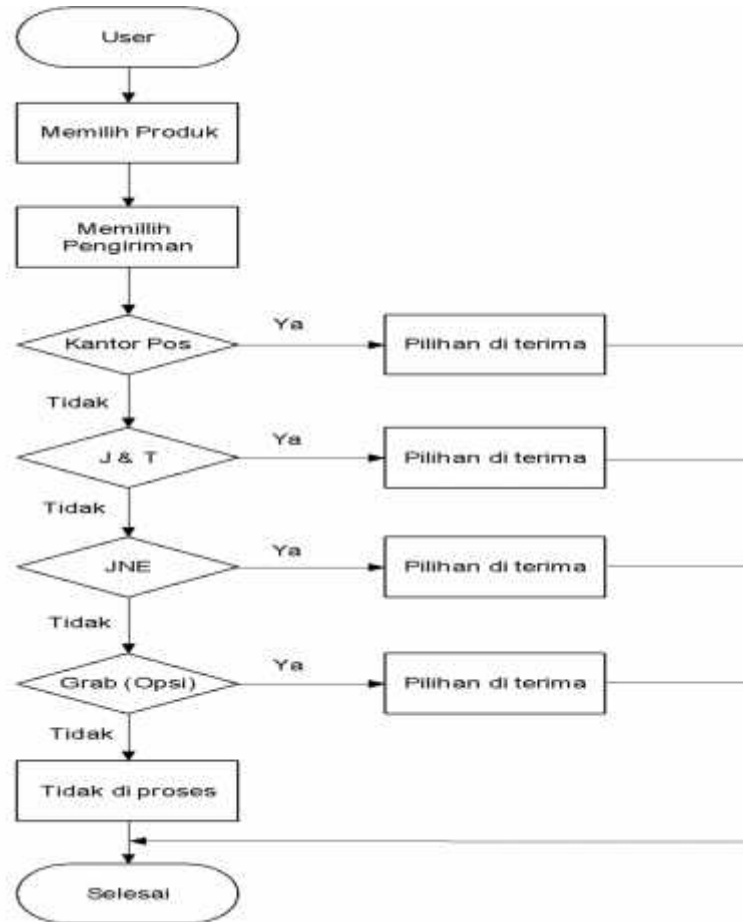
User

Memilih Produk

Memillih Pengiriman

Kantor Pos

Ya

Pilihan di terima

Tidak

J & T

Ya

Pilihan di terima

Tidak

JNE

Ya

Pilihan di terima

Tidak

Grab (Opsi)

Ya

Pilihan di terima

Tidak

Tidak di proses

Selesai